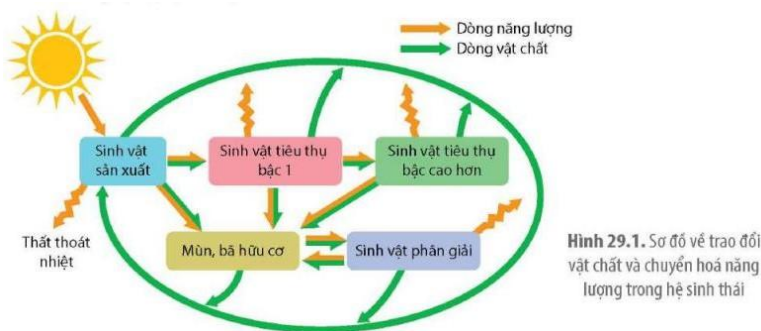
Dòng năng lượng
Dòng vật chất

Sinh vật sản xuất

Sinh vật tiêu thụ bậc 1

Sinh vật tiêu thụ bậc cao hơn

Thất thoát nhiệt

Mùn, bã hữu cơ

Sinh vật phân giải

Hình 29.1. Sơ đồ về trao đổi vật chất và chuyển hoá năng lượng trong hệ sinh thái